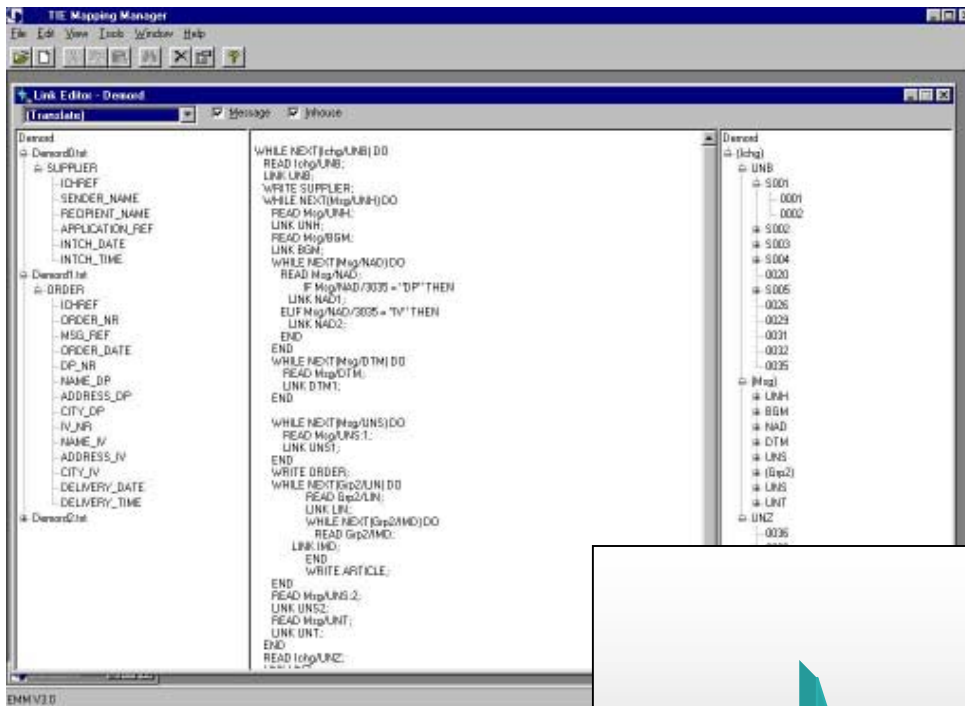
TIE Mapping Manager

File Edit View Tools Window Help

Link Editor - Demord

[Translate]

Message Inhouse

Demord
Demord0.txt
SUPPLIER
ICHREF
SENDER_NAME
RECIPIENT_NAME
APPLICATION_REF
INTCH_DATE
INTCH_TIME
Demord1.txt
ORDER
ICHREF
ORDER_NR
MSG_REF
ORDER_DATE
DP_NR
NAME_DP
ADDRESS_DP
CITY_DP
IV_NR
NAME_IV
ADDRESS_IV
CITY_IV
DELIVERY_DATE
DELIVERY_TIME
Demord2.txt

WHILE NEXT(Ichg/UNB) DO
READ Ichg/UNB;
LINK UNB;
WRITE SUPPLIER;
WHILE NEXT(Msg/UNH) DO
READ Msg/UNH;
LINK UNH;
READ Msg/BGM;
LINK BGM;
WHILE NEXT(Msg/NAD) DO
READ Msg/NAD;
IF Msg/NAD/3035 = "DP" THEN
LINK NAD1;
ELIF Msg/NAD/3035 = "IV" THEN
LINK NAD2;
END
END
WHILE NEXT(Msg/DTM) DO
READ Msg/DTM;
LINK DTM1;
END

WHILE NEXT(Msg/UNS) DO
READ Msg/UNS.1;
LINK UNS1;
END
WRITE ORDER;
WHILE NEXT(Grp2/LIN) DO
READ Grp2/LIN;
LINK LIN;
WHILE NEXT(Grp2/IMD) DO
READ Grp2/IMD;
LINK IMD;
END
WRITE ARTICLE;
END
READ Msg/UNS.2;
LINK UNS2;
READ Msg/UNT;
LINK UNT;
END
READ Ichg/UNZ;

Demord
(Ichg)
UNB
S001
0001
0002
S002
S003
S004
0020
S005
0026
0029
0031
0032
0035
(Msg)
UNH
BGM
NAD
DTM
UNS
(Grp2)
UNS
UNT
UNZ
0036

EMM V3.0